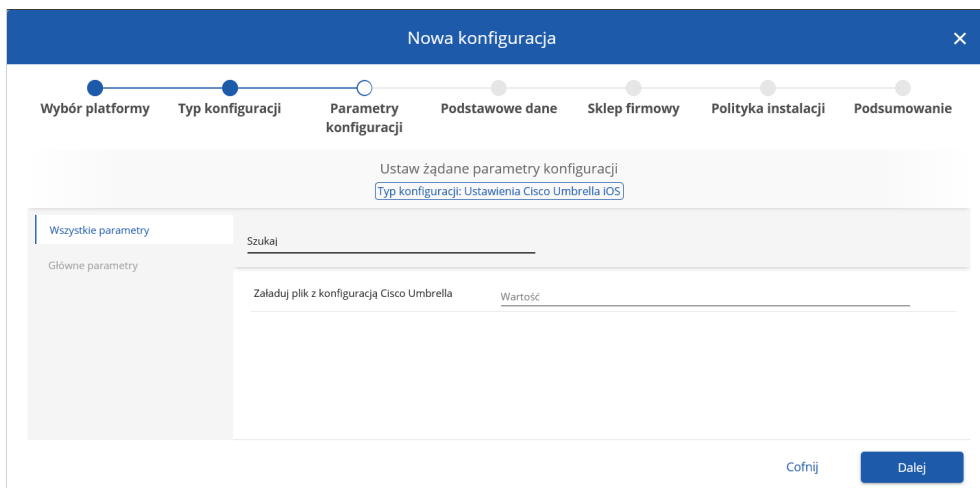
Nowa konfiguracja

×

Wybór platformy

Typ konfiguracji

Parametry konfiguracji

Podstawowe dane

Sklep firmowy

Polityka instalacji

Podsumowanie

Ustaw żądane parametry konfiguracji

Typ konfiguracji: Ustawienia Cisco Umbrella iOS

Wszystkie parametry

Główne parametry

Szukaj

Załaduj plik z konfiguracją Cisco Umbrella

Wartość

Cofnij

Dalej